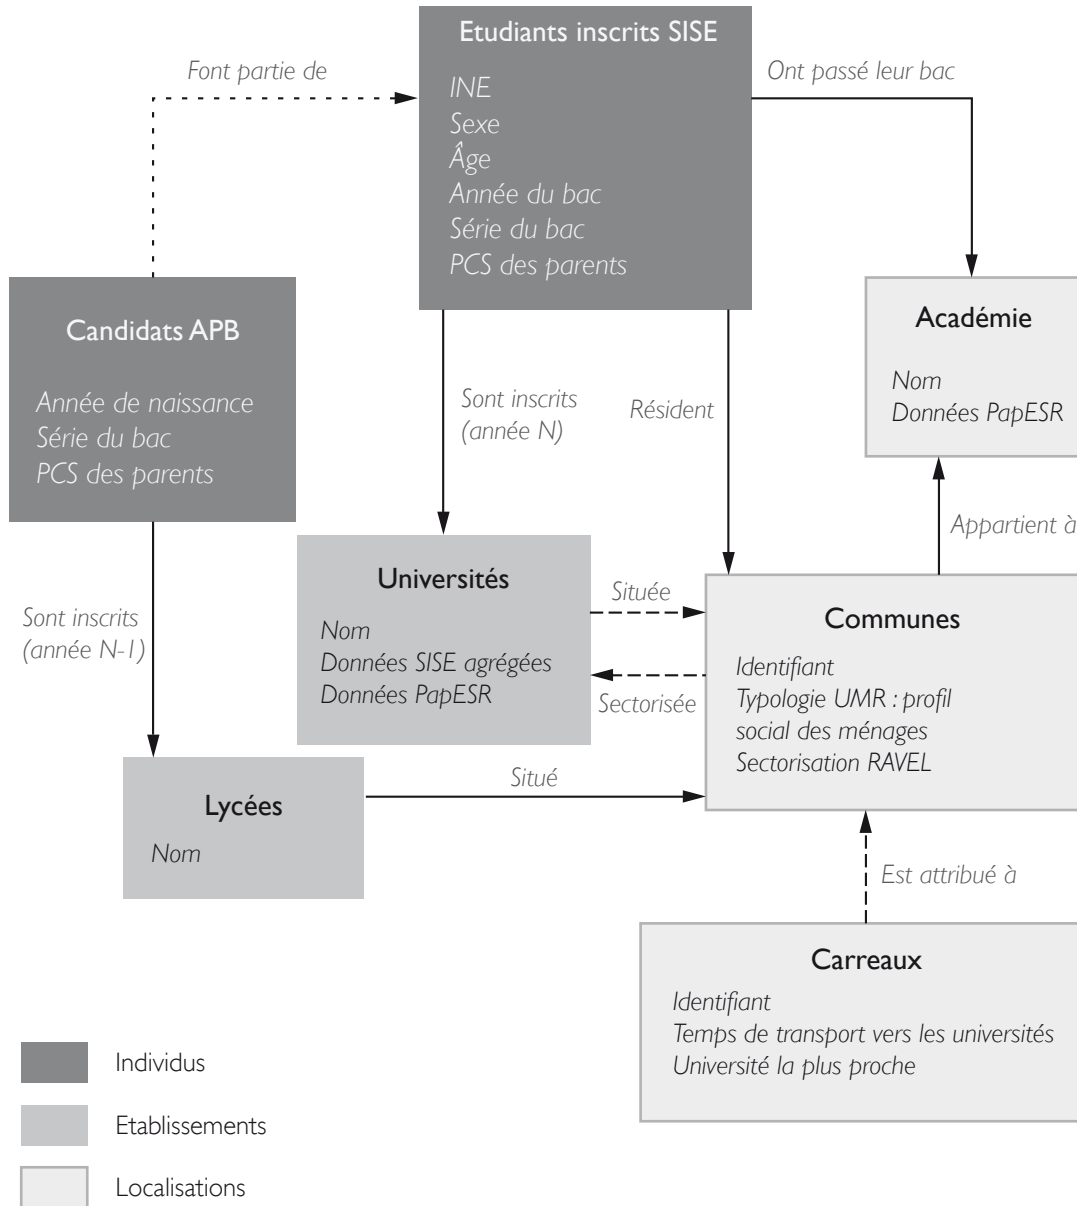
Etudiants inscrits SISE

INE
Sexe
Âge
Année du bac
Série du bac
PCS des parents

Font partie de

Ont passé leur bac

Candidats APB

Année de naissance
Série du bac
PCS des parents

Académie

Nom
Données PapESR

Sont inscrits (année N)

Résident

Appartient à

Sont inscrits (année N-1)

Universités

Nom
Données SISE agrégées
Données PapESR

Située

Sectorisée

Communes

Identifiant
Typologie UMR : profil social des ménages
Sectorisation RAVEL

Lycées

Nom

Situé

Est attribué à

Carreaux

Identifiant
Temps de transport vers les universités
Université la plus proche

Individus

Etablissements

Localisations